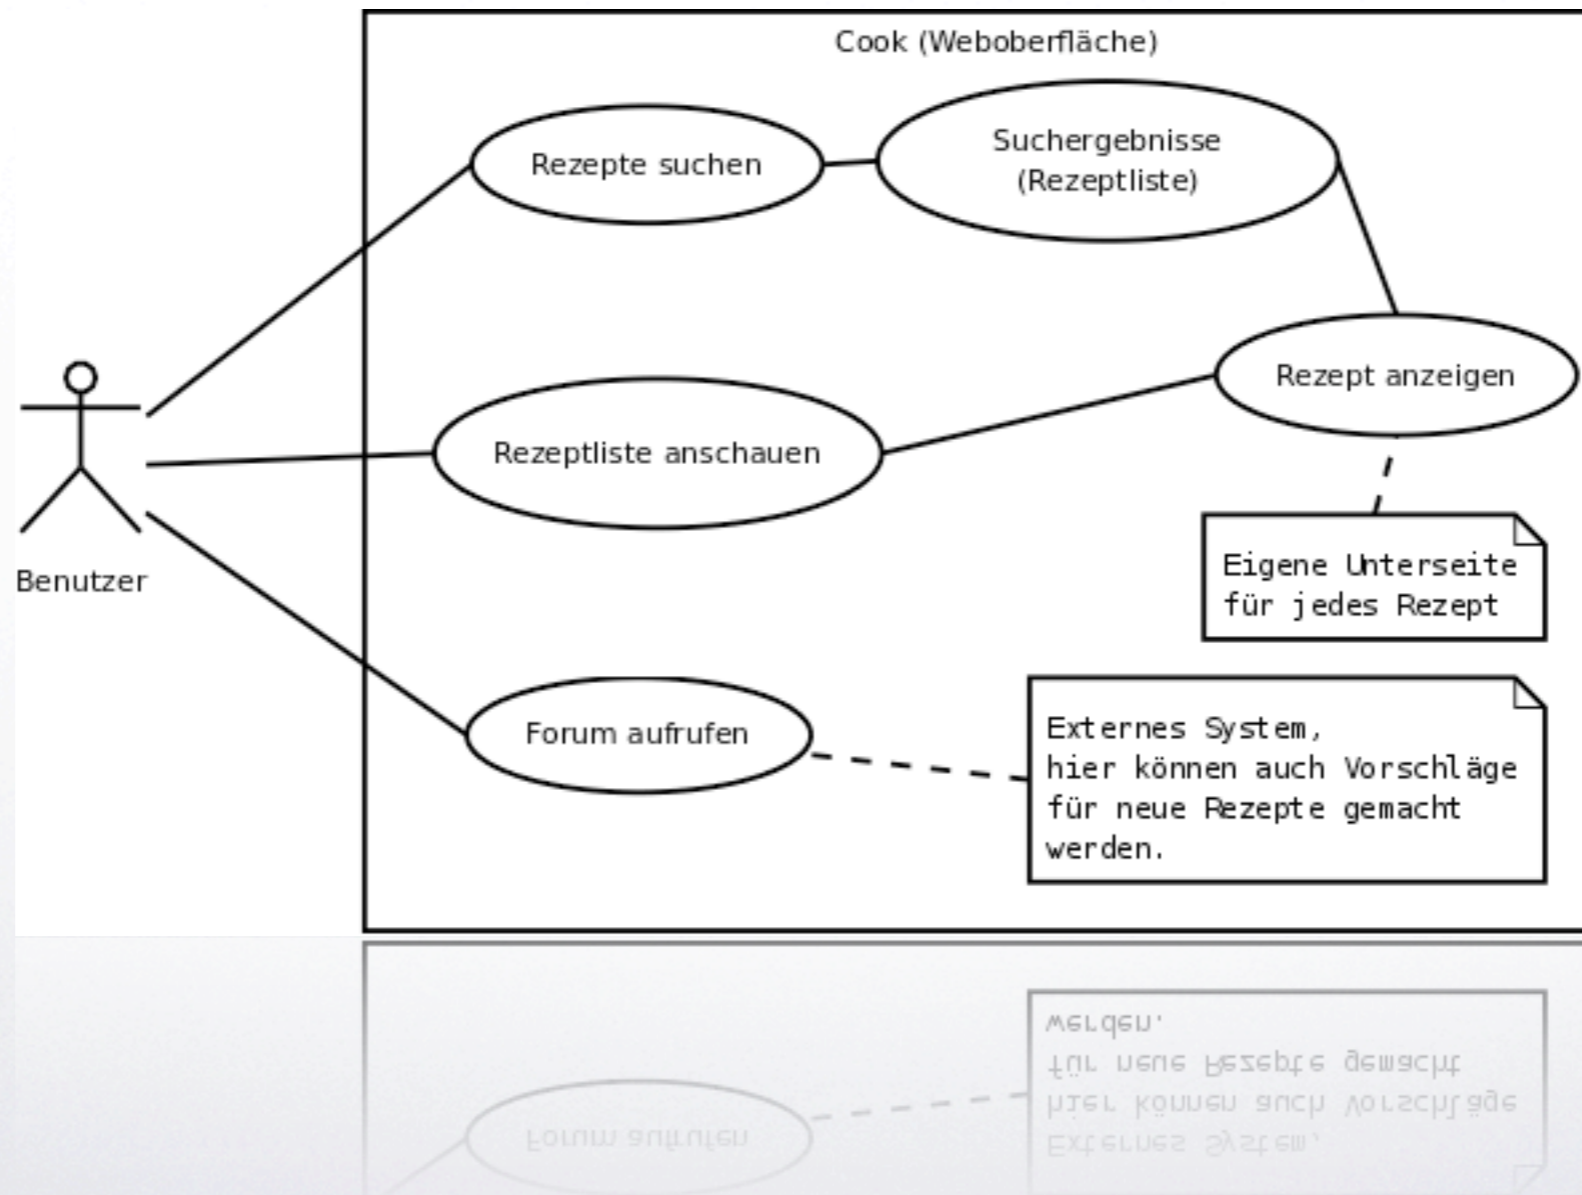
Cook (Weboberfläche)

Rezepte suchen

Suchergebnisse (Rezeptliste)

Rezept anzeigen

Rezeptliste anschauen

Benutzer

Eigene Unterseite für jedes Rezept

Forum aufrufen

Externes System, hier können auch Vorschläge für neue Rezepte gemacht werden.